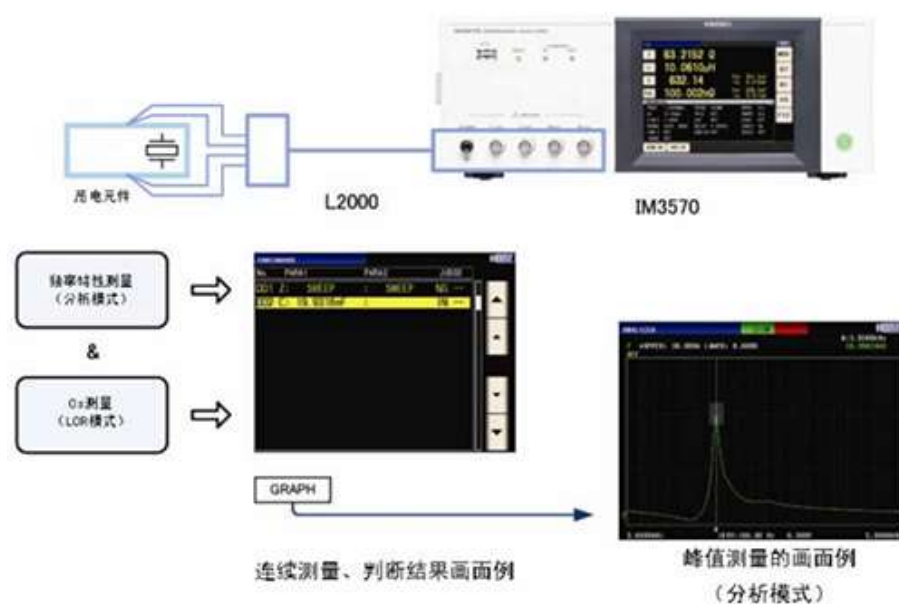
压电元件

L2000

IM3570

63.2152 Ω
10.0610μH
632.14
100.00Hz

频率特性测量
（分析模式）

&

Cs测量
（LCR模式）

No. PARA1 PARA2 JUDGE
001 Z: SWEEP SWEEP NG
002 C: 19.9318nF IN

GRAPH

连续测量、判断结果画面例

峰值测量的画面例
（分析模式）